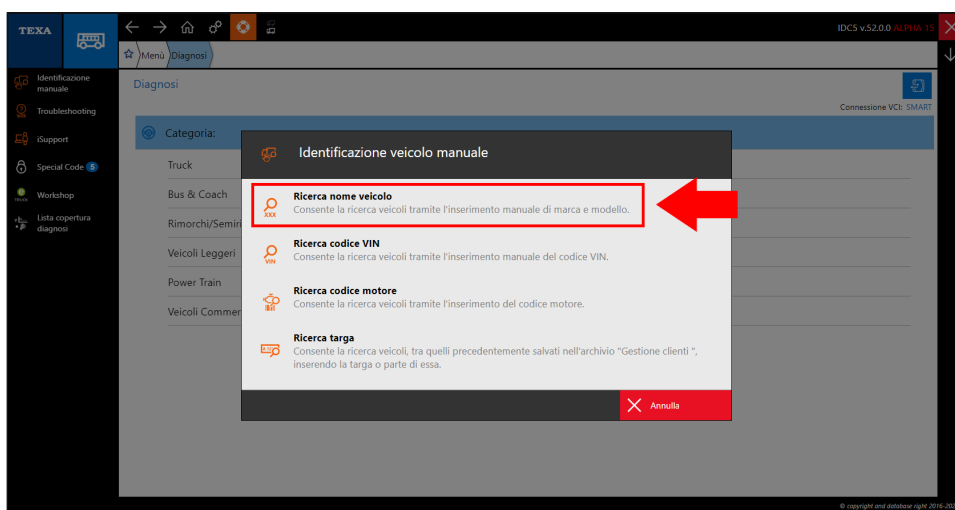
TEXA

IDC5 v.52.0.0 ALPHA 15

Menù Diagnosi

Identificazione manuale
Troubleshooting
iSupport
Special Code 5
Workshop
Lista copertura diagnosi

Diagnosi

Connessione VCI: SMART

Categoria:

Truck
Bus & Coach
Rimorchi/Semiri
Veicoli Leggeri
Power Train
Veicoli Commer

Identificazione veicolo manuale

Ricerca nome veicolo
Consente la ricerca veicoli tramite l'inserimento manuale di marca e modello.

Ricerca codice VIN
Consente la ricerca veicoli tramite l'inserimento manuale del codice VIN.

Ricerca codice motore
Consente la ricerca veicoli tramite l'inserimento del codice motore.

Ricerca targa
Consente la ricerca veicoli, tra quelli precedentemente salvati nell'archivio "Gestione clienti", inserendo la targa o parte di essa.

Annulla

© copyright and database right 2016-20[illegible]